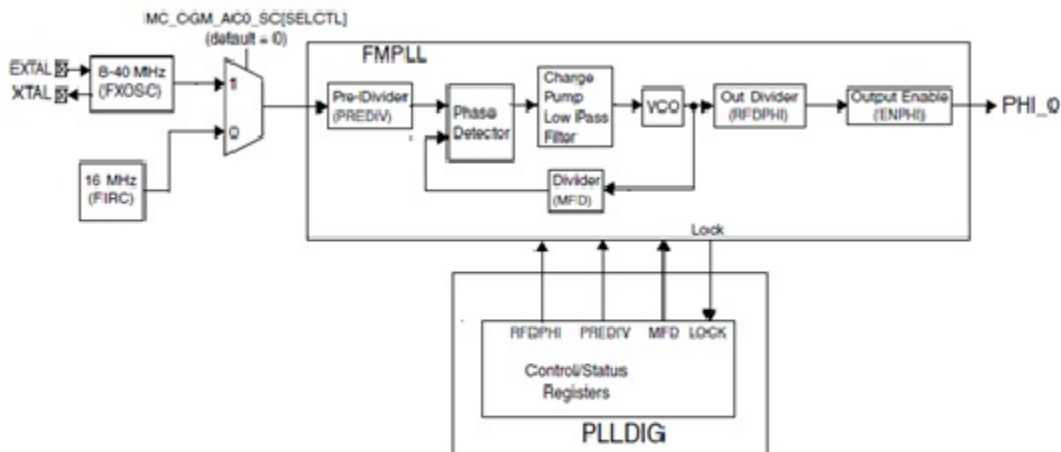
MC_CGM_AC0_SC[SELCTL]
(default = 0)

EXTAL
XTAL

8-40 MHz
(FXOSC)

1
0

16 MHz
(FIRC)

FMPLL

Pre-Divider
(PREDIV)

Phase Detector

Charge Pump Low Pass Filter

VCO

Out Divider
(RFDPHI)

Output Enable
(ENPHI)

PHI_0

Divider
(MFD)

Lock

RFDPHI PREDIV MFD LOCK

Control/Status Registers

PLLDIG